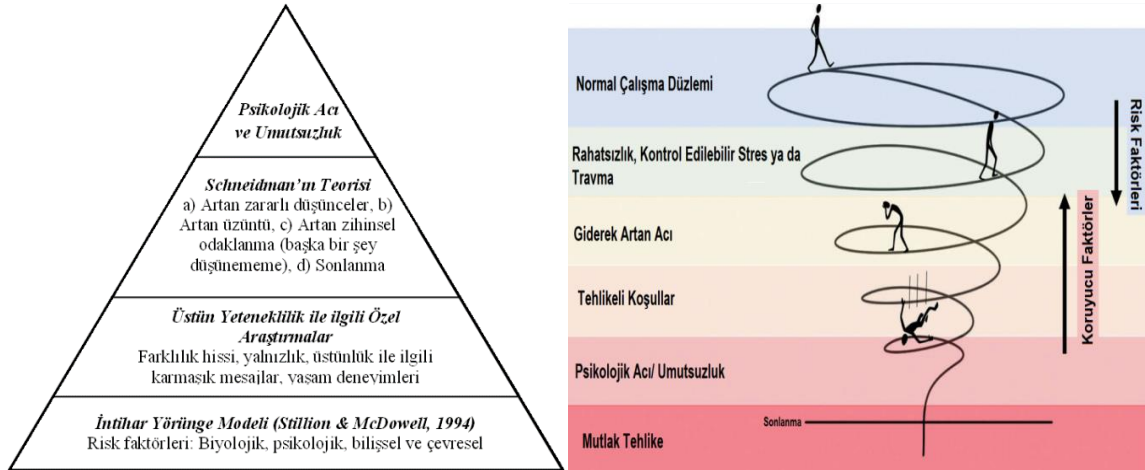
Psikolojik Acı ve Umutsuzluk

Schneidman'ın Teorisi
a) Artan zararlı düşünceler, b) Artan üzüntü, c) Artan zihinsel odaklanma (başka bir şey düşünememe), d) Sonlanma

Üstün Yeteneklilik ile ilgili Özel Araştırmalar
Farklılık hissi, yalnızlık, üstünlük ile ilgili karmaşık mesajlar, yaşam deneyimleri

İntihar Yörünge Modeli (Stillion & McDowell, 1994)
Risk faktörleri: Biyolojik, psikolojik, bilişsel ve çevresel

Normal Çalışma Düzlemi

Rahatsızlık, Kontrol Edilebilir Stres ya da Travma

Giderek Artan Acı

Tehlikeli Koşullar

Psikolojik Acı/ Umutsuzluk

Sonlanma

Mutlak Tehlike

Risk Faktörleri

Koruyucu Faktörler